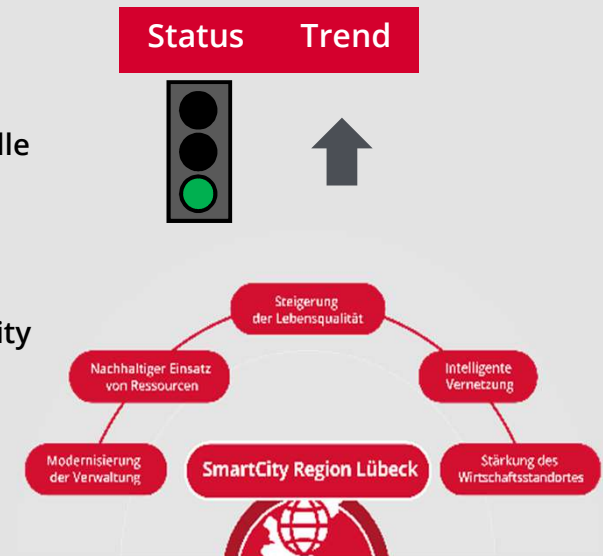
Status Trend

lle

ity

Steigerung der Lebensqualität

Nachhaltiger Einsatz von Ressourcen

Intelligente Vernetzung

Modernisierung der Verwaltung

SmartCity Region Lübeck

Stärkung des Wirtschaftsstandortes